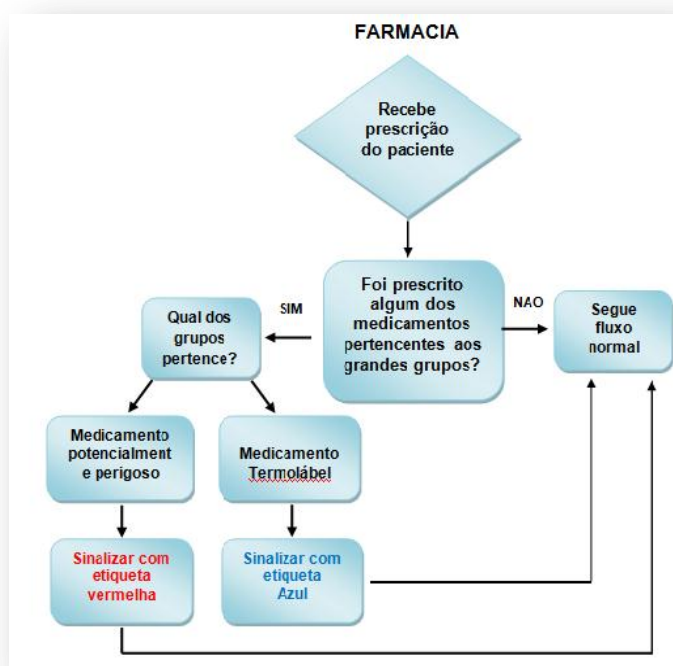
FARMACIA

Recebe prescrição do paciente

Foi prescrito algum dos medicamentos pertencentes aos grandes grupos?

SIM

NAO

Qual dos grupos pertence?

Segue fluxo normal

Medicamento potencialment e perigoso

Medicamento Termolábel

Sinalizar com etiqueta vermelha

Sinalizar com etiqueta Azul